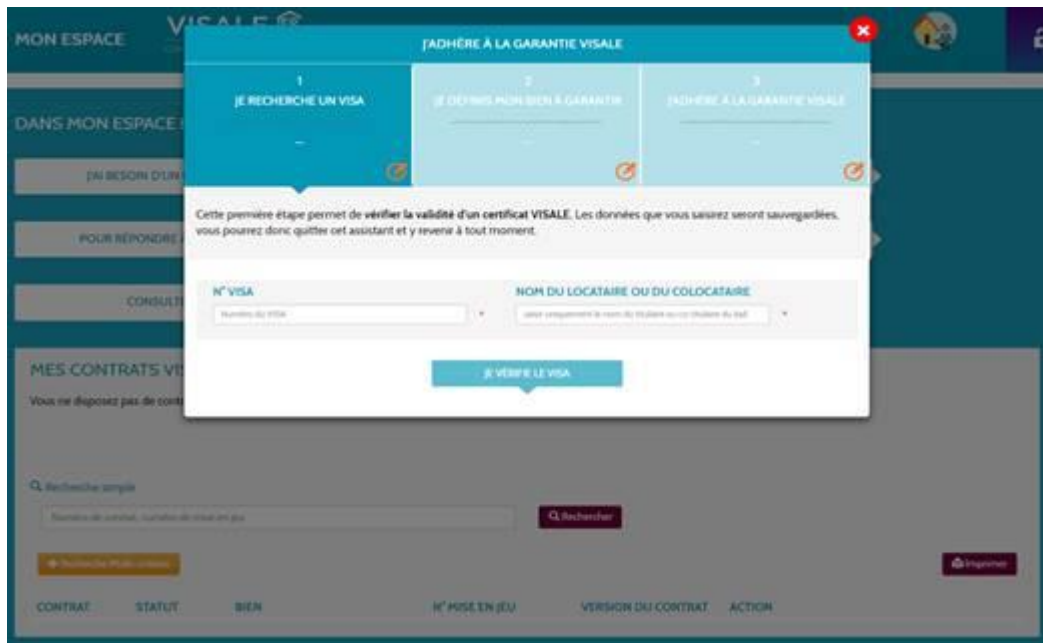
MON ESPACE VISALE

J'ADHÈRE À LA GARANTIE VISALE

1
JE RECHERCHE UN VISA
–

2
JE DÉFINIS MON BIEN À GARANTIR
–

3
J'ADHÈRE À LA GARANTIE VISALE
–

DANS MON ESPACE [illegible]

J'AI BESOIN D'UN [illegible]

POUR RÉPONDRE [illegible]

CONSULT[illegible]

Cette première étape permet de **vérifier la validité d'un certificat VISALE**. Les données que vous saisirez seront sauvegardées, vous pourrez donc quitter cet assistant et y revenir à tout moment.

N° VISA
Numéro du VISA

NOM DU LOCATAIRE OU DU COLOCATAIRE
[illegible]

JE VÉRIFIE LE VISA

MES CONTRATS VI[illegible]
Vous ne disposez pas de cont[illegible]

Recherche simple
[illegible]
Rechercher

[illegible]
Imprimer

CONTRAT | STATUT | BIEN | N° MISE EN JEU | VERSION DU CONTRAT | ACTION